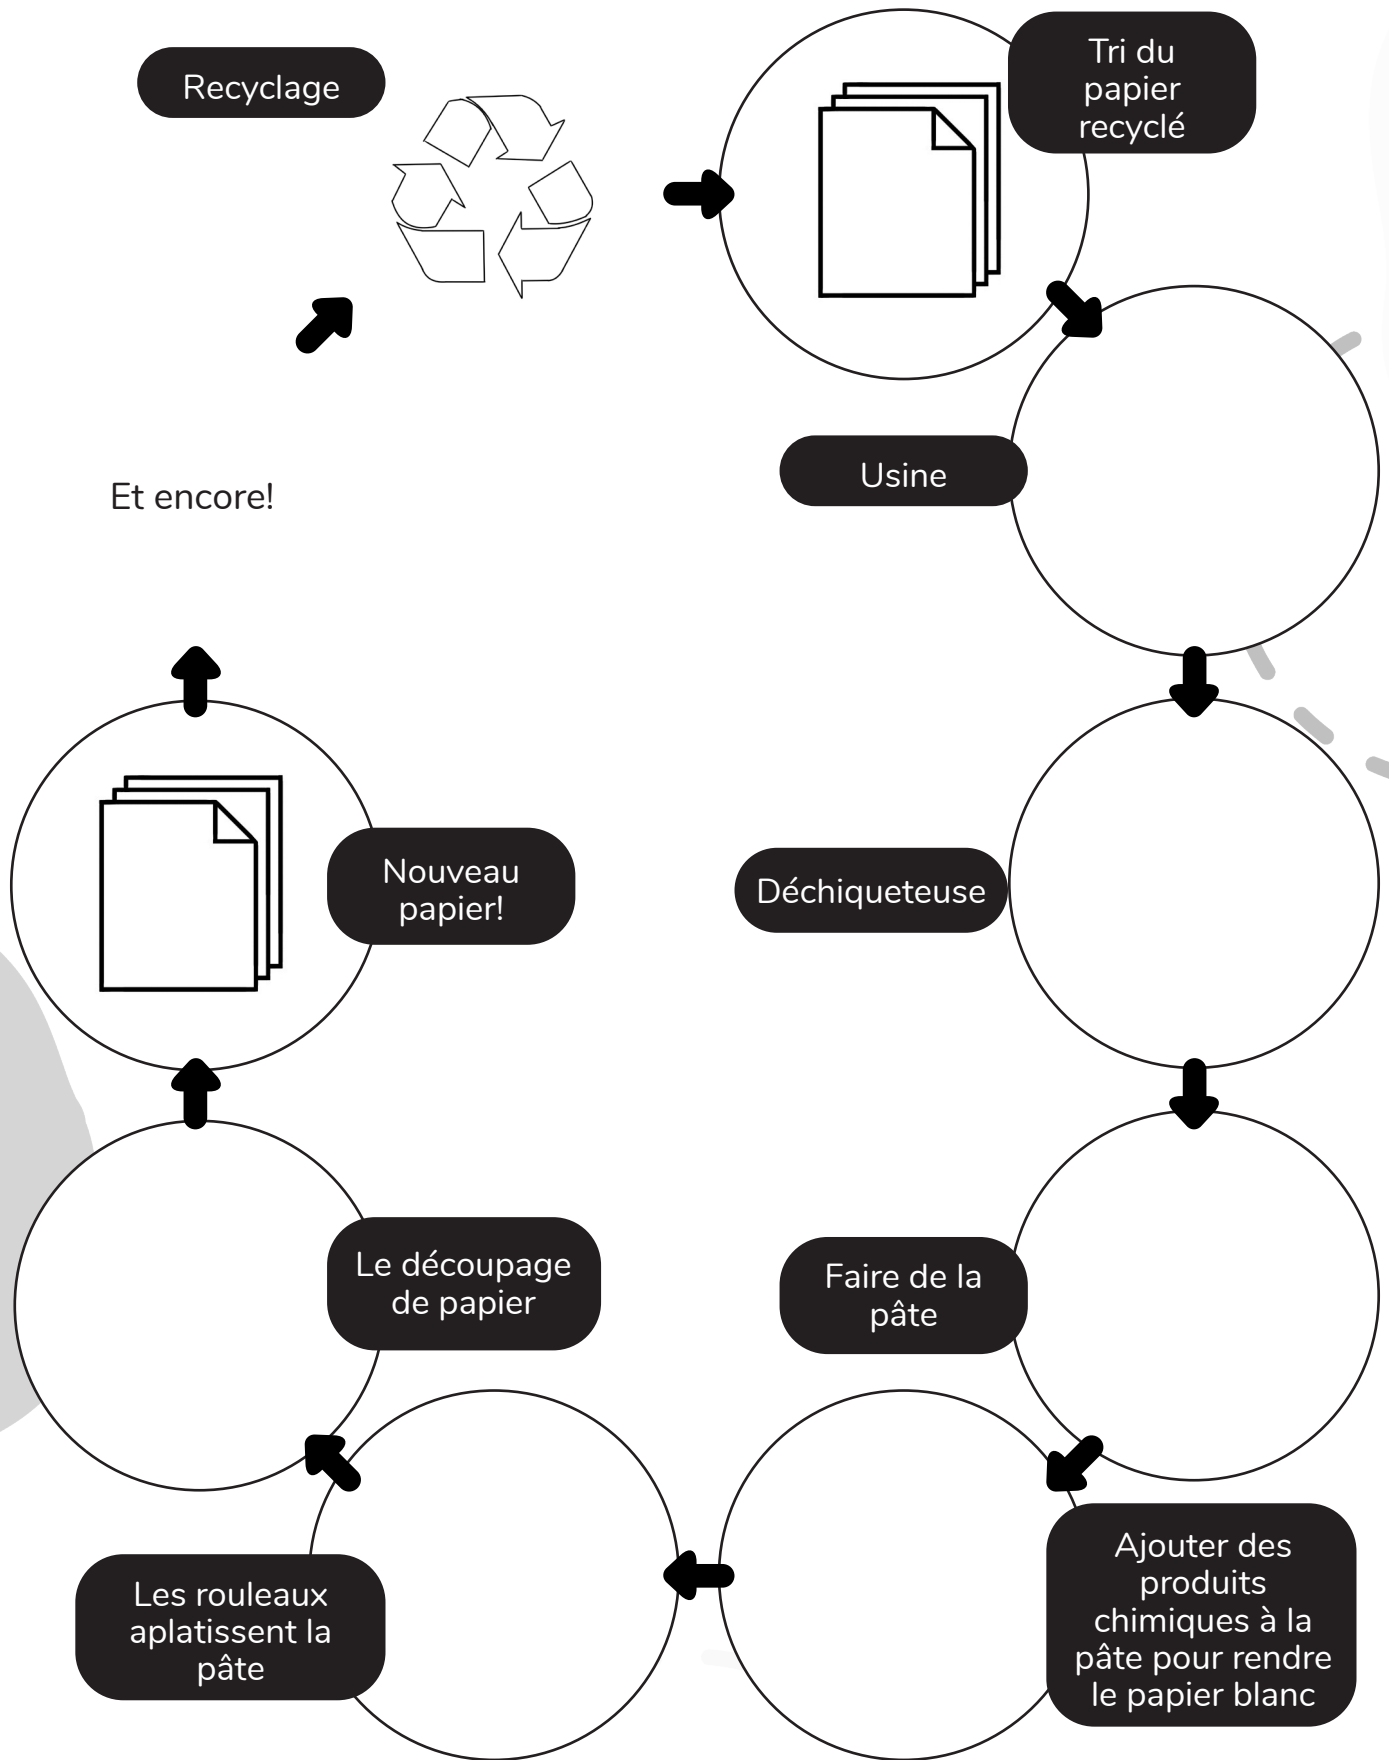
Recyclage

Tri du papier recyclé

Usine

Déchiqueteuse

Faire de la pâte

Ajouter des produits chimiques à la pâte pour rendre le papier blanc

Les rouleaux aplatissent la pâte

Le découpage de papier

Nouveau papier!

Et encore!